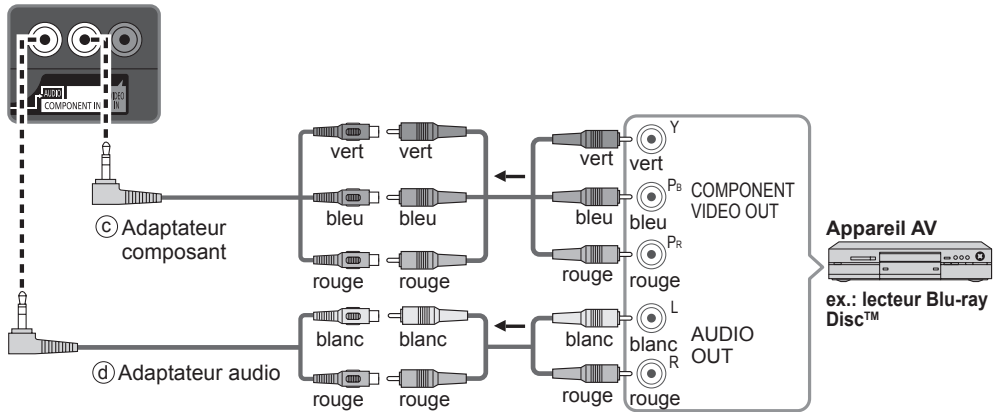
AUDIO
COMPONENT IN
VIDEO IN

vert vert
vert
vert Y
bleu bleu
bleu
bleu $P_B$
COMPONENT VIDEO OUT
rouge rouge
rouge
rouge $P_R$
ⓒ Adaptateur composant

blanc blanc
blanc
blanc L
AUDIO OUT
rouge rouge
rouge
rouge R
ⓓ Adaptateur audio

Appareil AV
ex.: lecteur Blu-ray Disc™